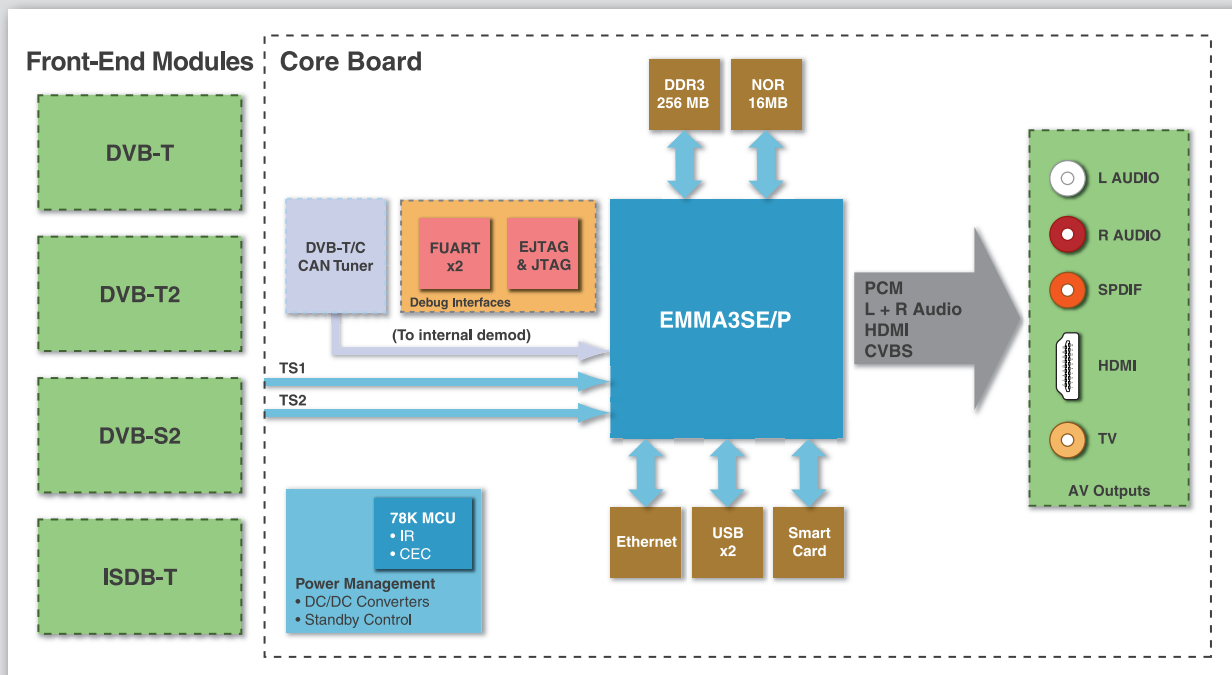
Front-End Modules

DVB-T

DVB-T2

DVB-S2

ISDB-T

Core Board

DDR3
256 MB

NOR
16MB

DVB-T/C
CAN Tuner

FUART
x2

EJTAG
& JTAG

Debug Interfaces

EMMA3SE/P

(To internal demod)

TS1

TS2

PCM
L + R Audio
HDMI
CVBS

78K MCU
• IR
• CEC

Power Management
• DC/DC Converters
• Standby Control

Ethernet

USB
x2

Smart
Card

L AUDIO

R AUDIO

SPDIF

HDMI

TV

AV Outputs